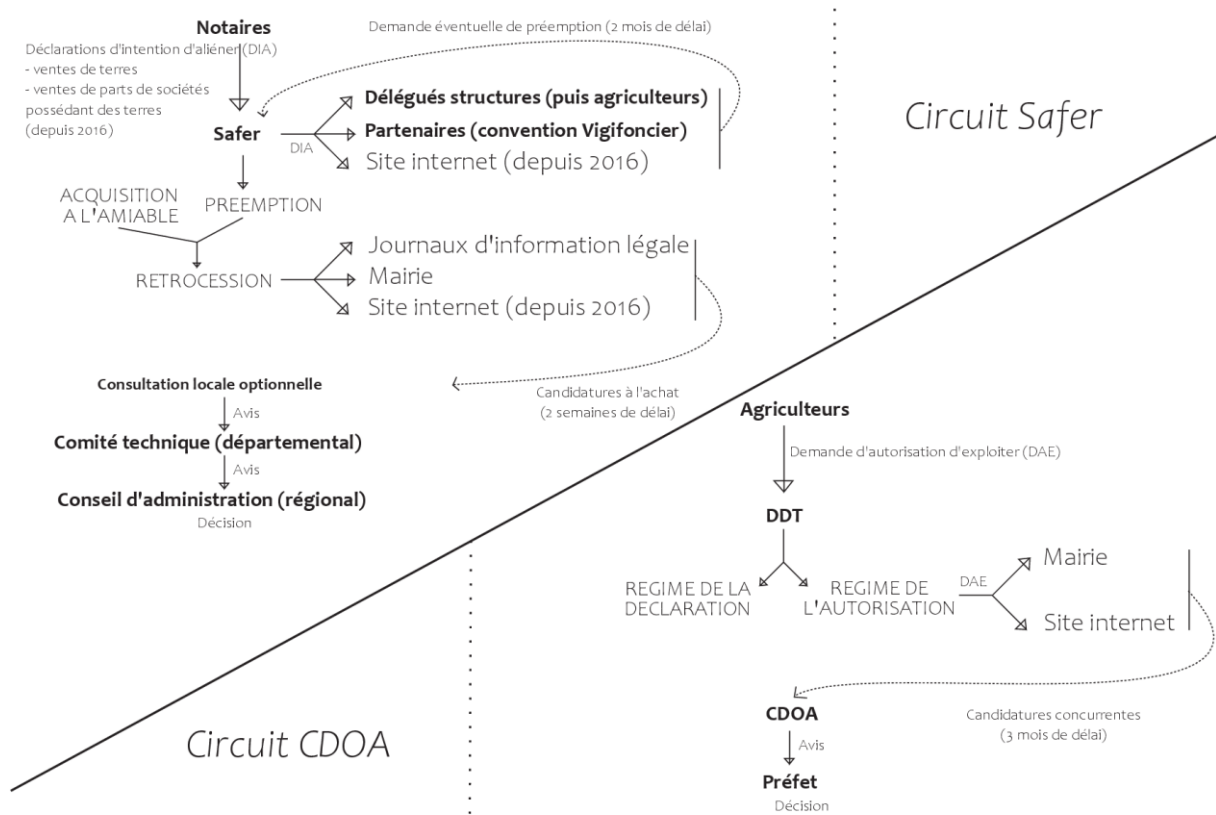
Notaires

Déclarations d'intention d'aliéner (DIA)
- ventes de terres
- ventes de parts de sociétés possédant des terres (depuis 2016)

Demande éventuelle de préemption (2 mois de délai)

Safer

DIA

Délégués structures (puis agriculteurs)
Partenaires (convention Vigifoncier)
Site internet (depuis 2016)

Circuit Safer

ACQUISITION A L'AMIABLE

PREEMPTION

RETROCESSION

Journaux d'information légale
Mairie
Site internet (depuis 2016)

Consultation locale optionnelle
Avis
Comité technique (départemental)
Avis
Conseil d'administration (régional)
Décision

Candidatures à l'achat
(2 semaines de délai)

Agriculteurs
Demande d'autorisation d'exploiter (DAE)
DDT

REGIME DE LA DECLARATION

REGIME DE L'AUTORISATION

DAE

Mairie
Site internet

CDOA
Avis
Préfet
Décision

Candidatures concurrentes
(3 mois de délai)

Circuit CDOA